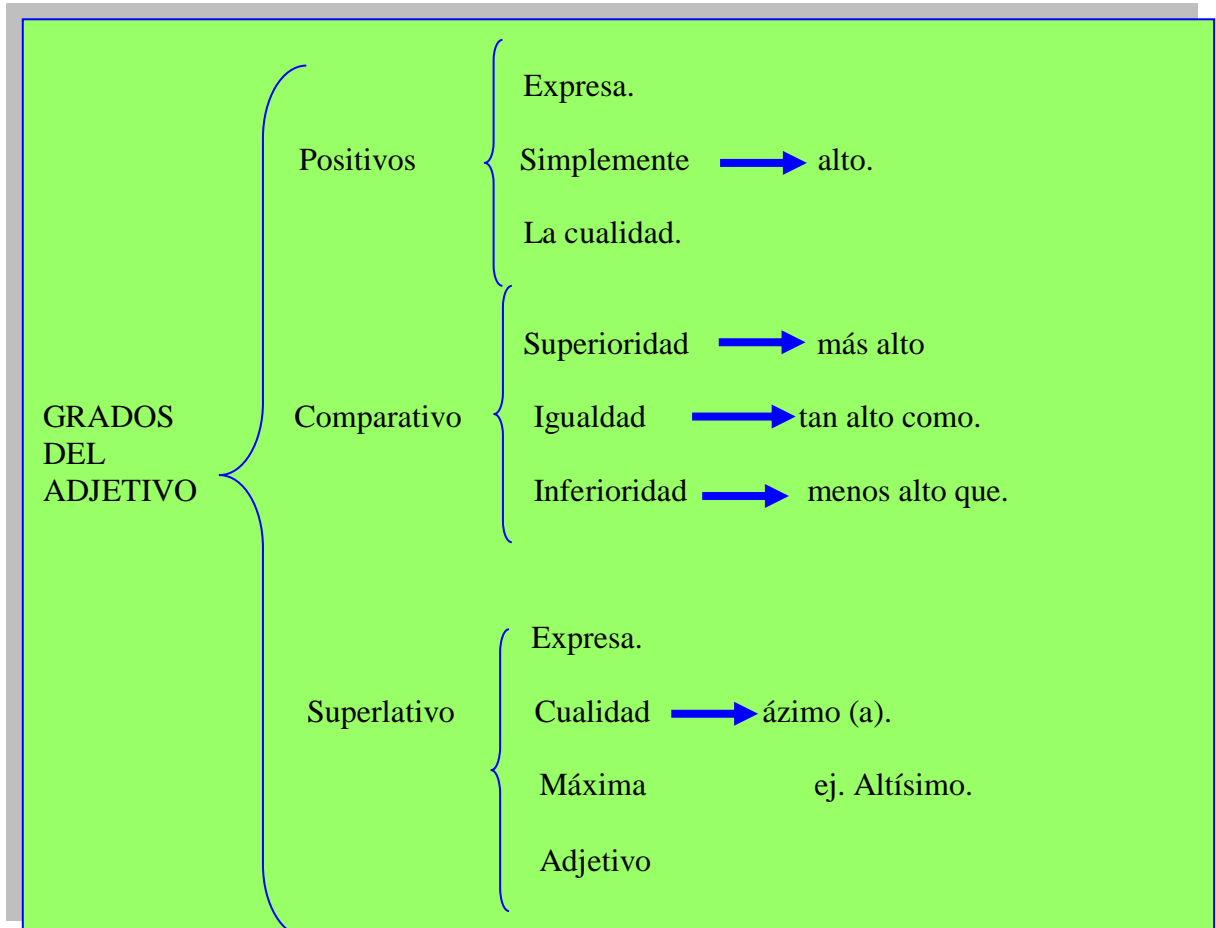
GRADOS DEL ADJETIVO

Positivos

Expresa.

Simplemente → alto.

La cualidad.

Comparativo

Superioridad → más alto

Igualdad → tan alto como.

Inferioridad → menos alto que.

Superlativo

Expresa.

Cualidad → ázimo (a).

Máxima ej. Altísimo.

Adjetivo